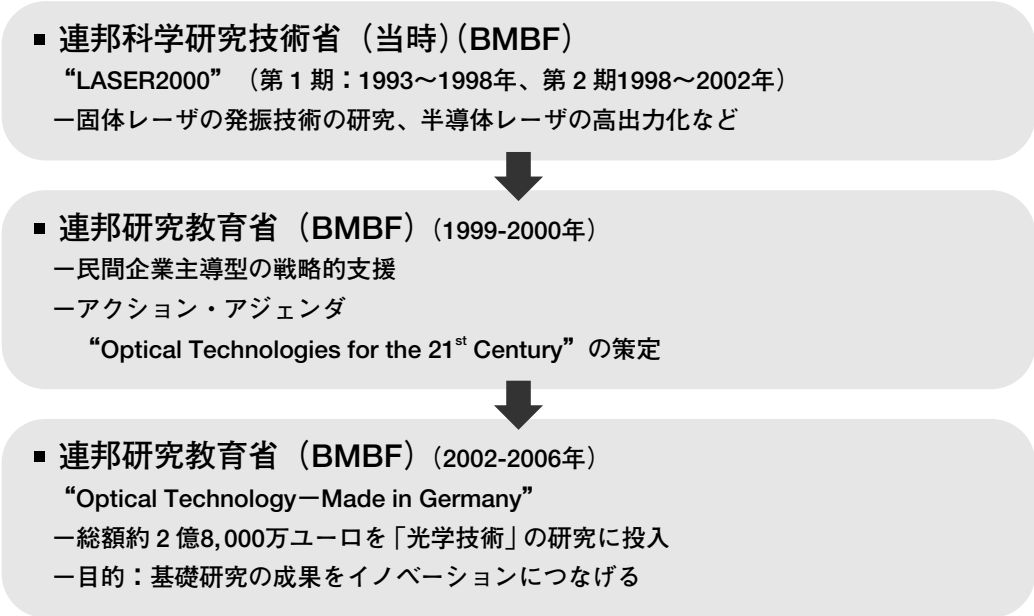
■ 連邦科学研究技術省（当時）(BMBF)
“LASER2000”（第 1 期：1993～1998年、第 2 期1998～2002年）
ー固体レーザの発振技術の研究、半導体レーザの高出力化など

■ 連邦研究教育省（BMBF）(1999-2000年)
ー民間企業主導型の戦略的支援
ーアクション・アジェンダ
“Optical Technologies for the 21$^{st}$ Century”の策定

■ 連邦研究教育省（BMBF）(2002-2006年)
“Optical TechnologyーMade in Germany”
ー総額約 2 億8,000万ユーロを「光学技術」の研究に投入
ー目的：基礎研究の成果をイノベーションにつなげる